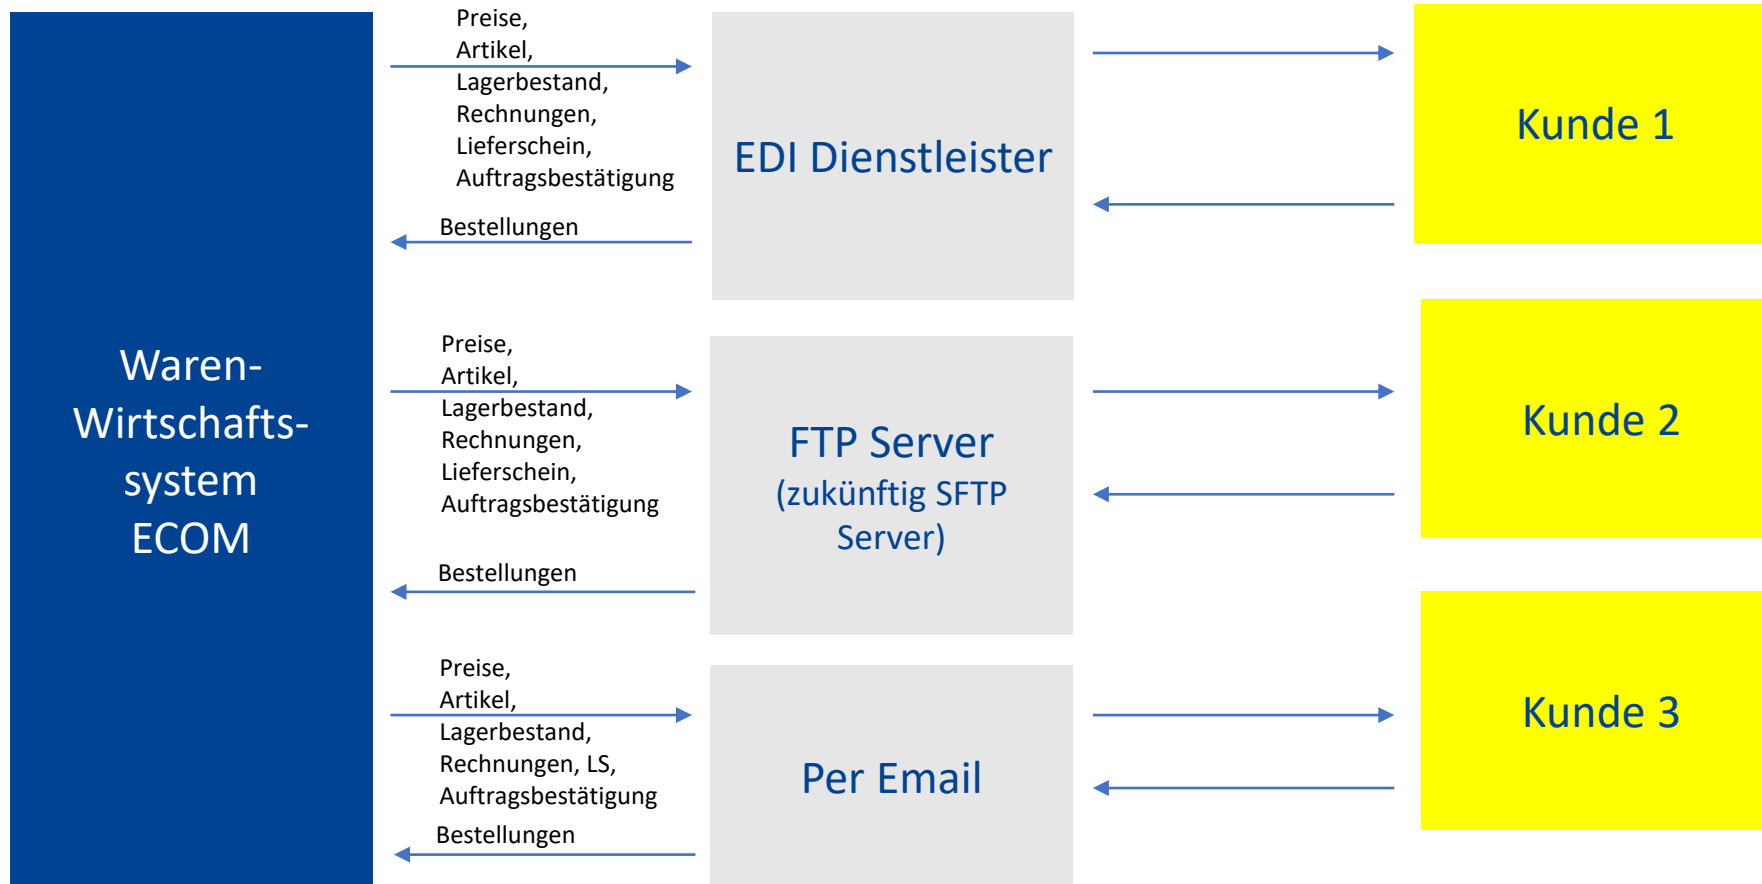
Waren-
Wirtschafts-
system
ECOM

Preise,
Artikel,
Lagerbestand,
Rechnungen,
Lieferschein,
Auftragsbestätigung

Bestellungen

EDI Dienstleister

Kunde 1

Preise,
Artikel,
Lagerbestand,
Rechnungen,
Lieferschein,
Auftragsbestätigung

Bestellungen

FTP Server
(zukünftig SFTP Server)

Kunde 2

Preise,
Artikel,
Lagerbestand,
Rechnungen, LS,
Auftragsbestätigung

Bestellungen

Per Email

Kunde 3